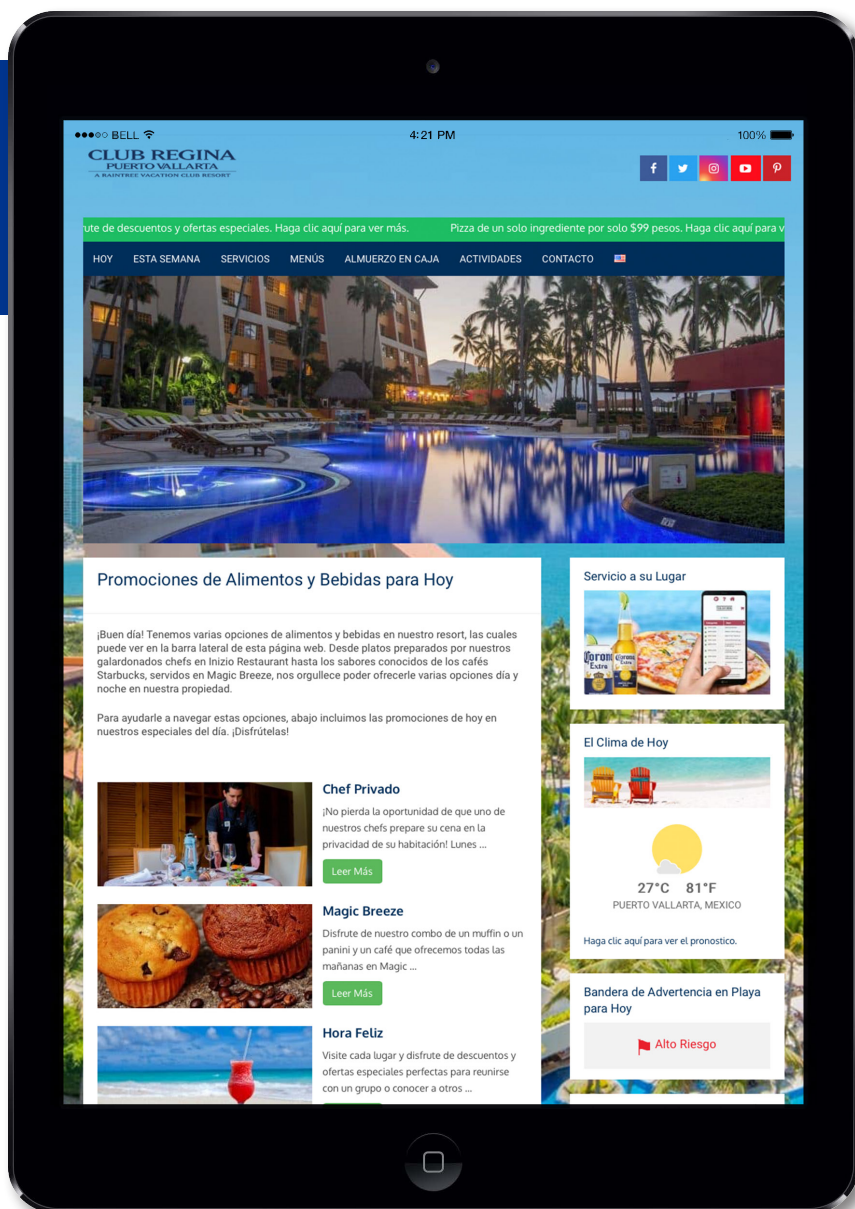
●●●○○ BELL
4:21 PM
100%

CLUB REGINA
PUERTO VALLARTA
A RAINTREE VACATION CLUB RESORT

ute de descuentos y ofertas especiales. Haga clic aquí para ver más.   Pizza de un solo ingrediente por solo $99 pesos. Haga clic aquí para v

HOY   ESTA SEMANA   SERVICIOS   MENÚS   ALMUERZO EN CAJA   ACTIVIDADES   CONTACTO

Promociones de Alimentos y Bebidas para Hoy

¡Buen día! Tenemos varias opciones de alimentos y bebidas en nuestro resort, las cuales puede ver en la barra lateral de esta página web. Desde platos preparados por nuestros galardonados chefs en Inizio Restaurant hasta los sabores conocidos de los cafés Starbucks, servidos en Magic Breeze, nos orgullece poder ofrecerle varias opciones día y noche en nuestra propiedad.

Para ayudarle a navegar estas opciones, abajo incluimos las promociones de hoy en nuestros especiales del día. ¡Disfrútelas!

Chef Privado
¡No pierda la oportunidad de que uno de nuestros chefs prepare su cena en la privacidad de su habitación! Lunes ...
Leer Más

Magic Breeze
Disfrute de nuestro combo de un muffin o un panini y un café que ofrecemos todas las mañanas en Magic ...
Leer Más

Hora Feliz
Visite cada lugar y disfrute de descuentos y ofertas especiales perfectas para reunirse con un grupo o conocer a otros ...

Servicio a su Lugar

El Clima de Hoy
27°C 81°F
PUERTO VALLARTA, MEXICO
Haga clic aquí para ver el pronostico.

Bandera de Advertencia en Playa para Hoy
Alto Riesgo